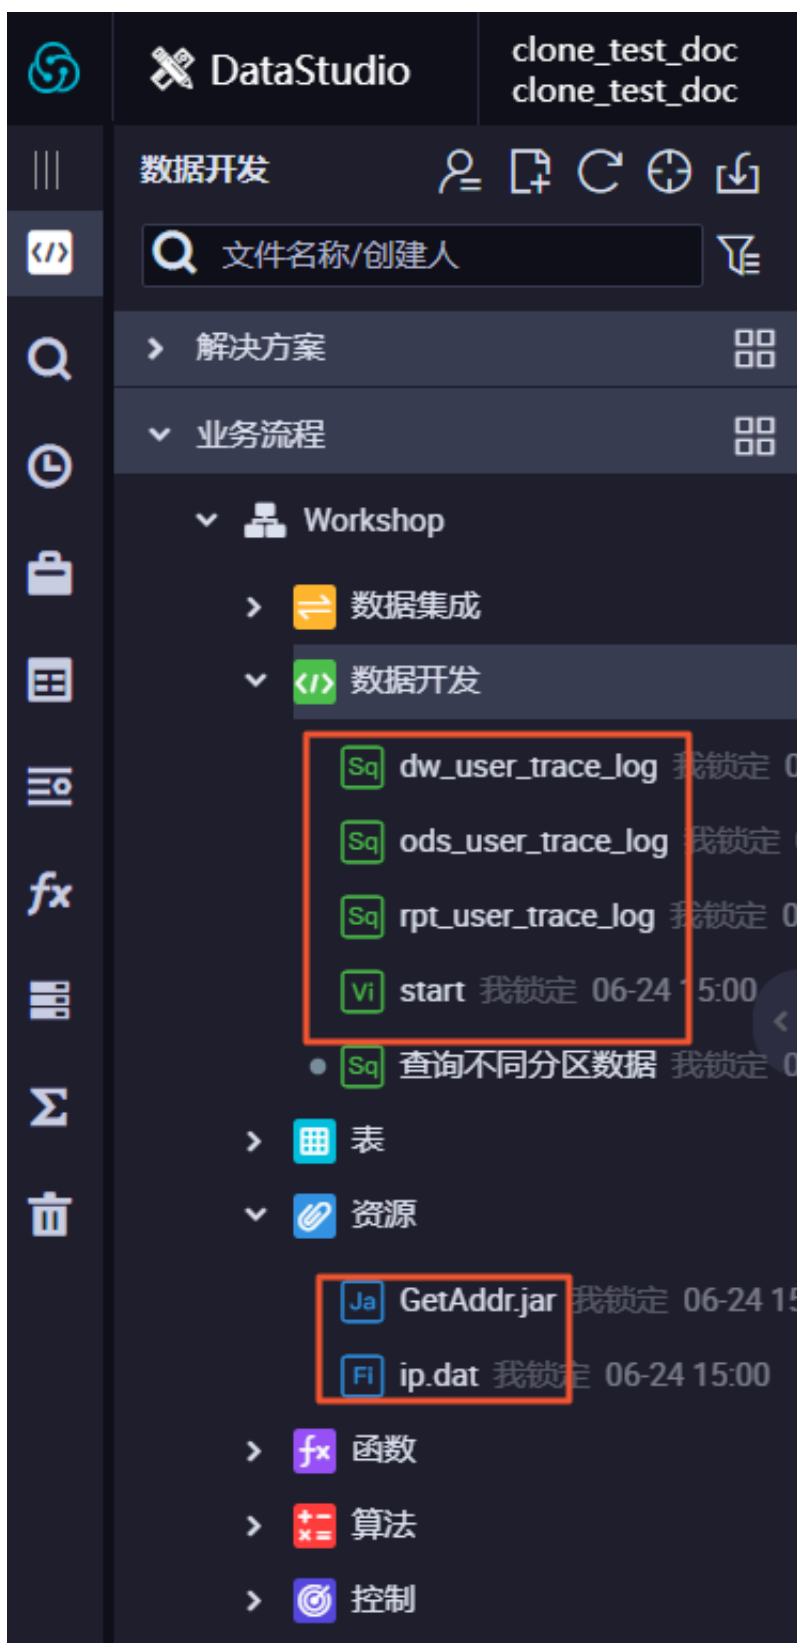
DataStudio

clone_test_doc
clone_test_doc

数据开发

文件名称/创建人

解决方案

业务流程

Workshop

数据集成

数据开发

Sq dw_user_trace_log 我锁定 0

Sq ods_user_trace_log 我锁定

Sq rpt_user_trace_log 我锁定 0

Vi start 我锁定 06-24 15:00

Sq 查询不同分区数据 我锁定 0

表

资源

Ja GetAddr.jar 我锁定 06-24 15

Fi ip.dat 我锁定 06-24 15:00

函数

算法

控制